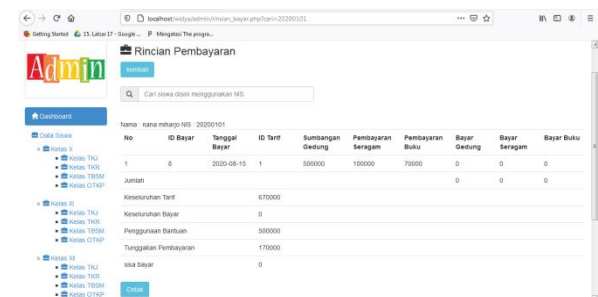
localhost/widya/admin/rincian_bayar.php?cari=20200101

Getting Started 15. Latar 17 - Google ... Mengatasi The progra...

Admin

Dashboard

Data Siswa
Kelas X
Kelas TKJ
Kelas TKR
Kelas TBSM
Kelas OTKP
Kelas XI
Kelas TKJ
Kelas TKR
Kelas TBSM
Kelas OTKP
Kelas XII
Kelas TKJ
Kelas TKR
Kelas TBSM
Kelas OTKP

Rincian Pembayaran

kembali

Cari siswa disini menggunakan NIS

Nama : nana miharjo NIS : 20200101

| No | ID Bayar | Tanggal Bayar | ID Tarif | Sumbangan Gedung | Pembayaran Seragam | Pembayaran Buku | Bayar Gedung | Bayar Seragam | Bayar Buku |
|---|---|---|---|---|---|---|---|---|---|
| 1 | 8 | 2020-08-15 | 1 | 500000 | 100000 | 70000 | 0 | 0 | 0 |
| Jumlah | | | | | | | 0 | 0 | 0 |

| Keseluruhan Tarif | 670000 |
|---|---|
| Keseluruhan Bayar | 0 |
| Penggunaan Bantuan | 500000 |
| Tunggakan Pembayaran | 170000 |
| sisa bayar | 0 |

Cetak